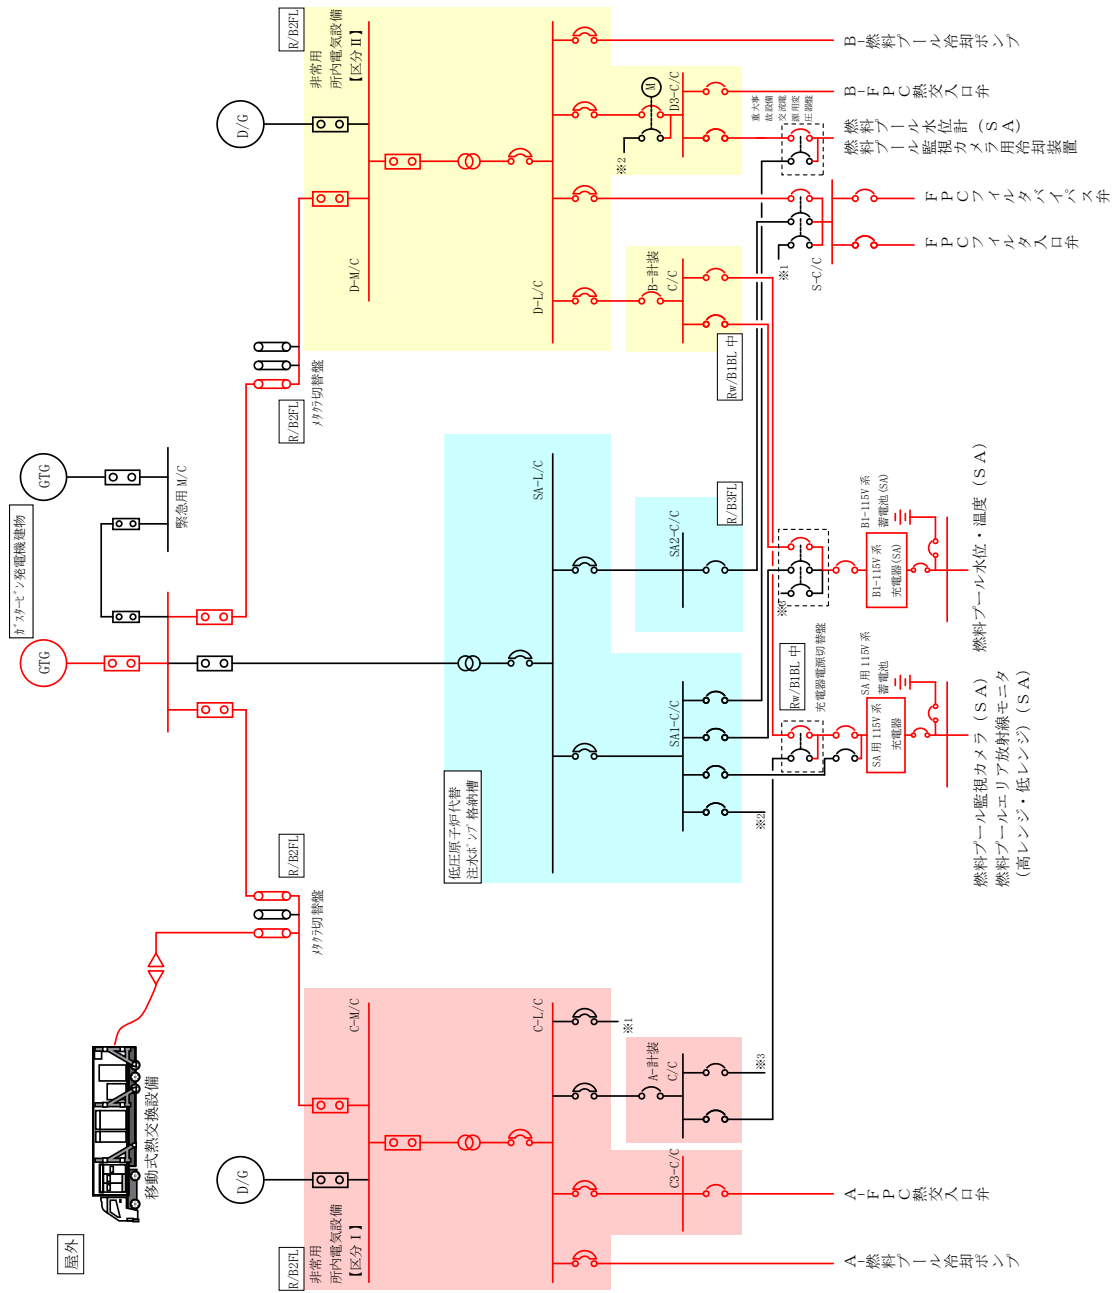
R/B2FL
非常用
所内電気設備
【区分Ⅱ】

D/G

D-M/C

D-L/C

D3-C/C

M

※2

重大事故等対処設備
交流電源切替盤

B-燃料プール冷却ポンプ

B-FPC熱交入口弁

燃料プール監視カメラ用冷却装置

燃料プール水位計（SA）

FPCフィルタバイパス弁

FPCフィルタ入口弁

B-計装C/C

S-C/C

※1

Rw/B1BL 中

メタクラ切替盤

R/B2FL

GTG

緊急用M/C

ガスタービン発電機建物

GTG

SA-L/C

R/B3FL

SA2-C/C

B1-115V系蓄電池(SA)

B1-115V系充電器(SA)

※1

燃料プール水位・温度（SA）

Rw/B1BL 中

充電器電源切替盤

SA用115V系蓄電池

SA用115V系充電器

SA1-C/C

低圧原子炉代替注水ポンプ格納槽

※2

燃料プール監視カメラ（SA）
燃料プールエリア放射線モニタ（高レンジ・低レンジ）（SA）

R/B2FL

メタクラ切替盤

C-M/C

C-L/C

※1

A-計装C/C

※3

移動式熱交換設備

屋外

D/G

C3-C/C

R/B2FL
非常用
所内電気設備
【区分Ⅰ】

A-FPC熱交入口弁

A-燃料プール冷却ポンプ